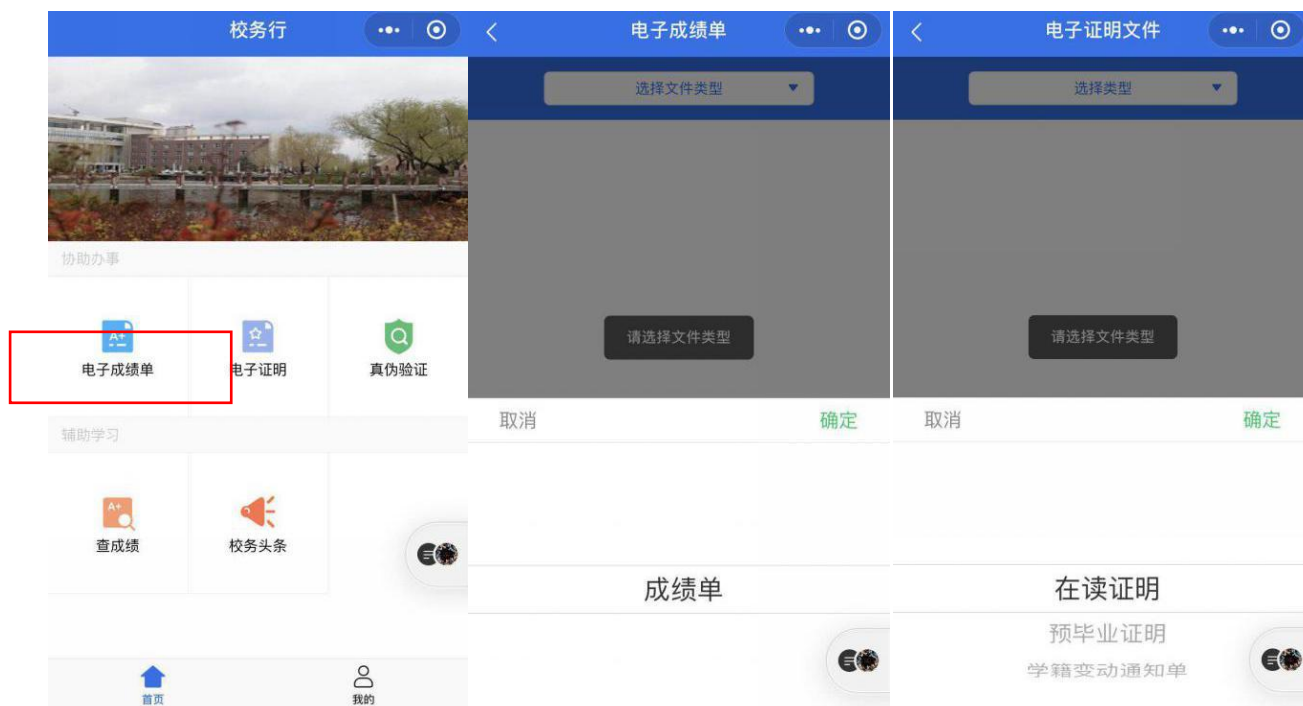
校务行

协助办事

A+

电子成绩单

电子证明

真伪验证

辅助学习

A+

查成绩

校务头条

首页

我的

电子成绩单

选择文件类型

请选择文件类型

取消

确定

成绩单

电子证明文件

选择类型

请选择文件类型

取消

确定

在读证明

预毕业证明

学籍变动通知单